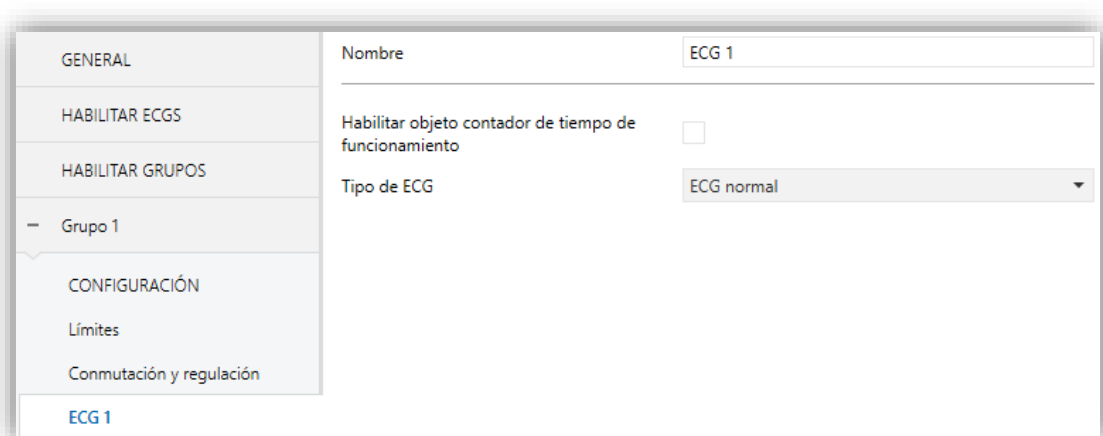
GENERAL

HABILITAR ECGS

HABILITAR GRUPOS

− Grupo 1

CONFIGURACIÓN

Límites

Conmutación y regulación

ECG 1

Nombre | ECG 1

Habilitar objeto contador de tiempo de funcionamiento

Tipo de ECG | ECG normal